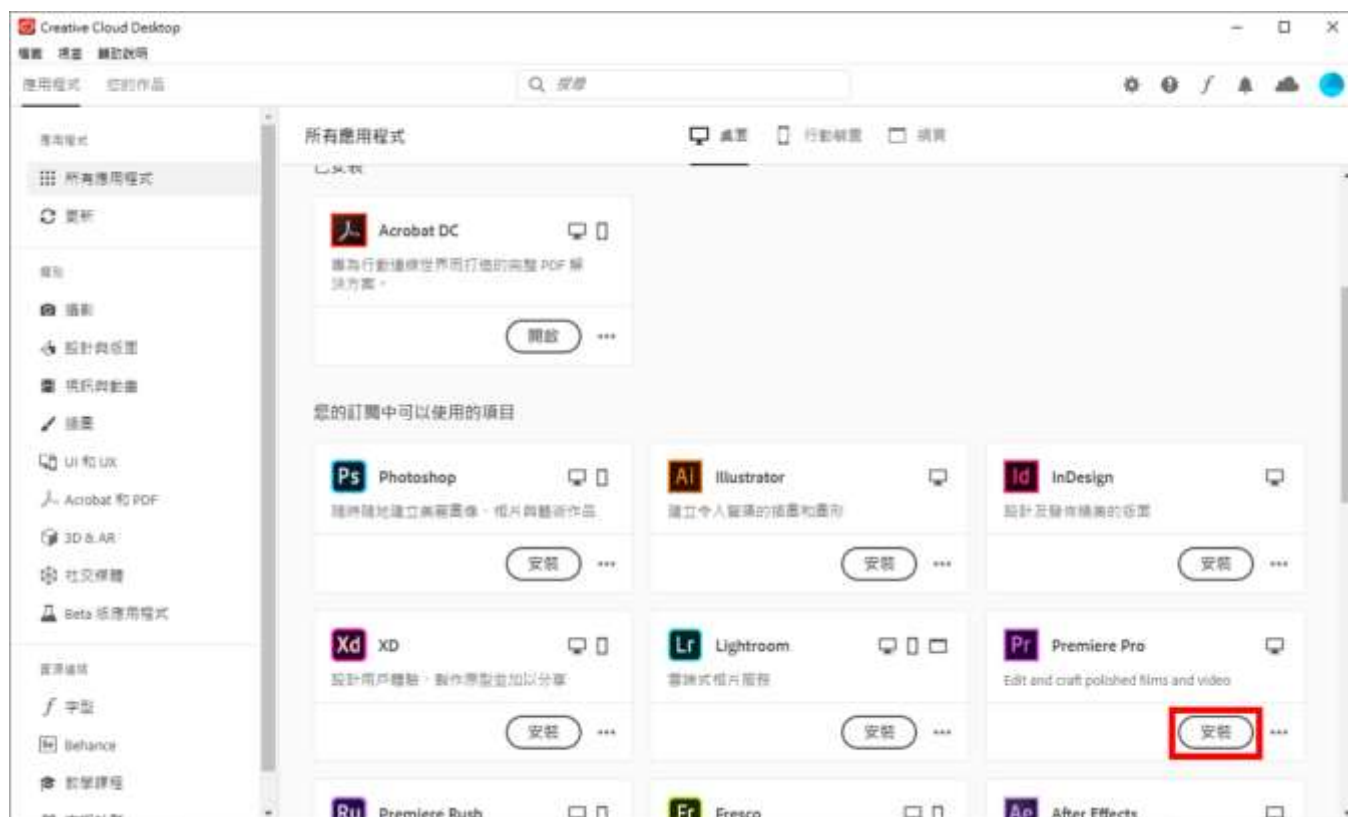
Creative Cloud Desktop
檔案 視窗 說明

應用程式 您的作品

Q 搜尋

應用程式
所有應用程式
更新

類別
攝影
設計與版面
視訊與動畫
插畫
UI 和 UX
Acrobat 和 PDF
3D & AR
社交媒體
Beta 版應用程式

資源連結
字型
Behance
教學課程

所有應用程式

桌面 行動裝置 網頁

已安裝

Acrobat DC
專為行動連線世界而打造的完整 PDF 解決方案。
開啟 ···

您的訂閱中可以使用的項目

Ps Photoshop
隨時隨地建立美麗圖像、相片與藝術作品
安裝 ···

Ai Illustrator
建立令人驚豔的插圖和圖形
安裝 ···

Id InDesign
設計及發佈精美的版面
安裝 ···

Xd XD
設計使用者體驗、製作原型並加以分享
安裝 ···

Lr Lightroom
雲端式相片服務
安裝 ···

Pr Premiere Pro
Edit and craft polished films and video
安裝 ···

Ru Premiere Rush

Fr Fresco

Ae After Effects